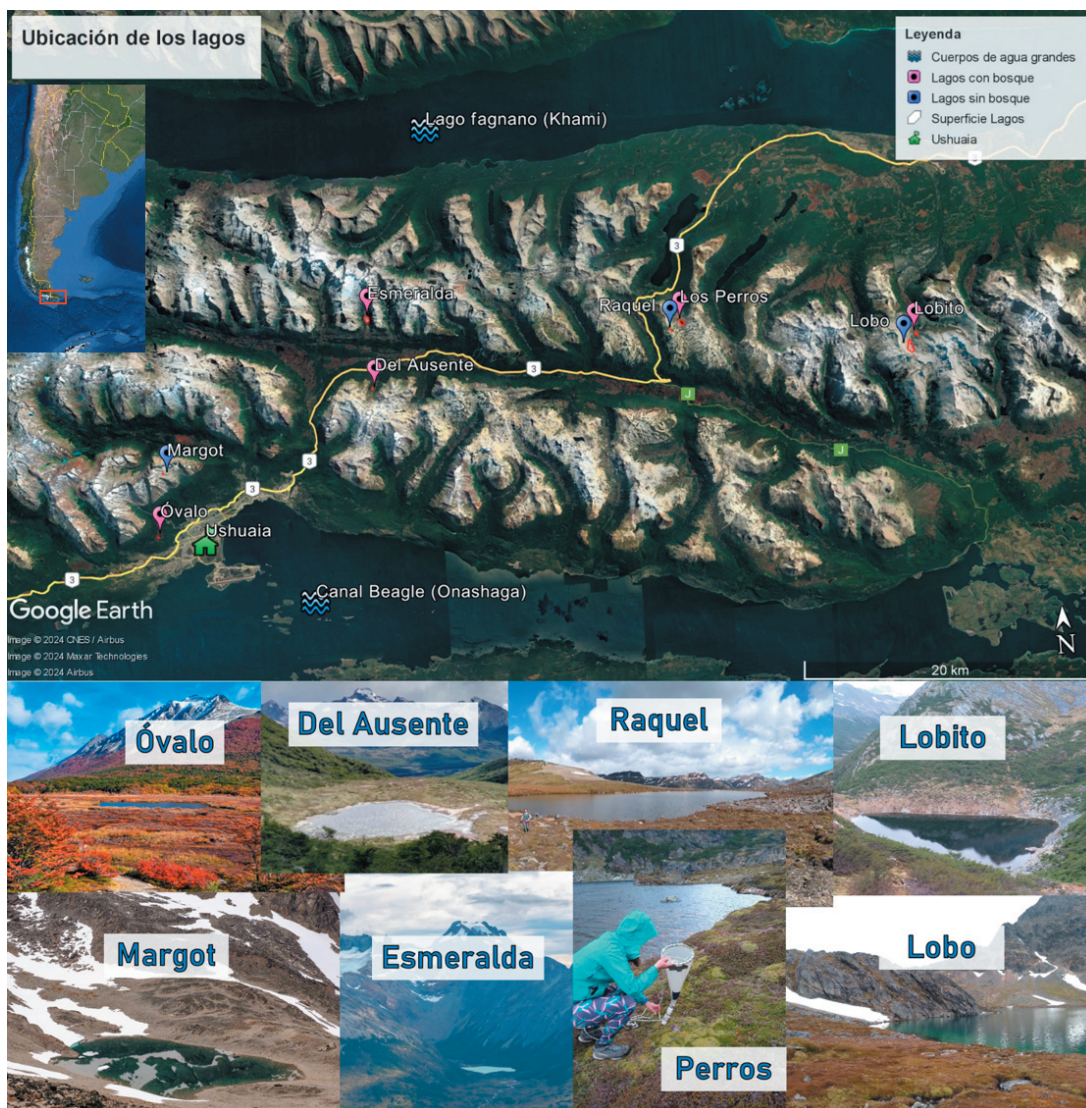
Ubicación de los lagos

Leyenda
Cuerpos de agua grandes
Lagos con bosque
Lagos sin bosque
Superficie Lagos
Ushuaia

Lago fagnano (Khami)

3

Esmeralda

Raquel

Los Perros

Lobo

Lobito

Del Ausente

3

J

J

Margot

3

3

Óvalo

Ushuaia

3

Canal Beagle (Onashaga)

Google Earth
Image © 2024 CNES / Airbus
Image © 2024 Maxar Technologies
Image © 2024 Airbus

N

20 km

Óvalo

Del Ausente

Raquel

Lobito

Margot

Esmeralda

Lobo

Perros